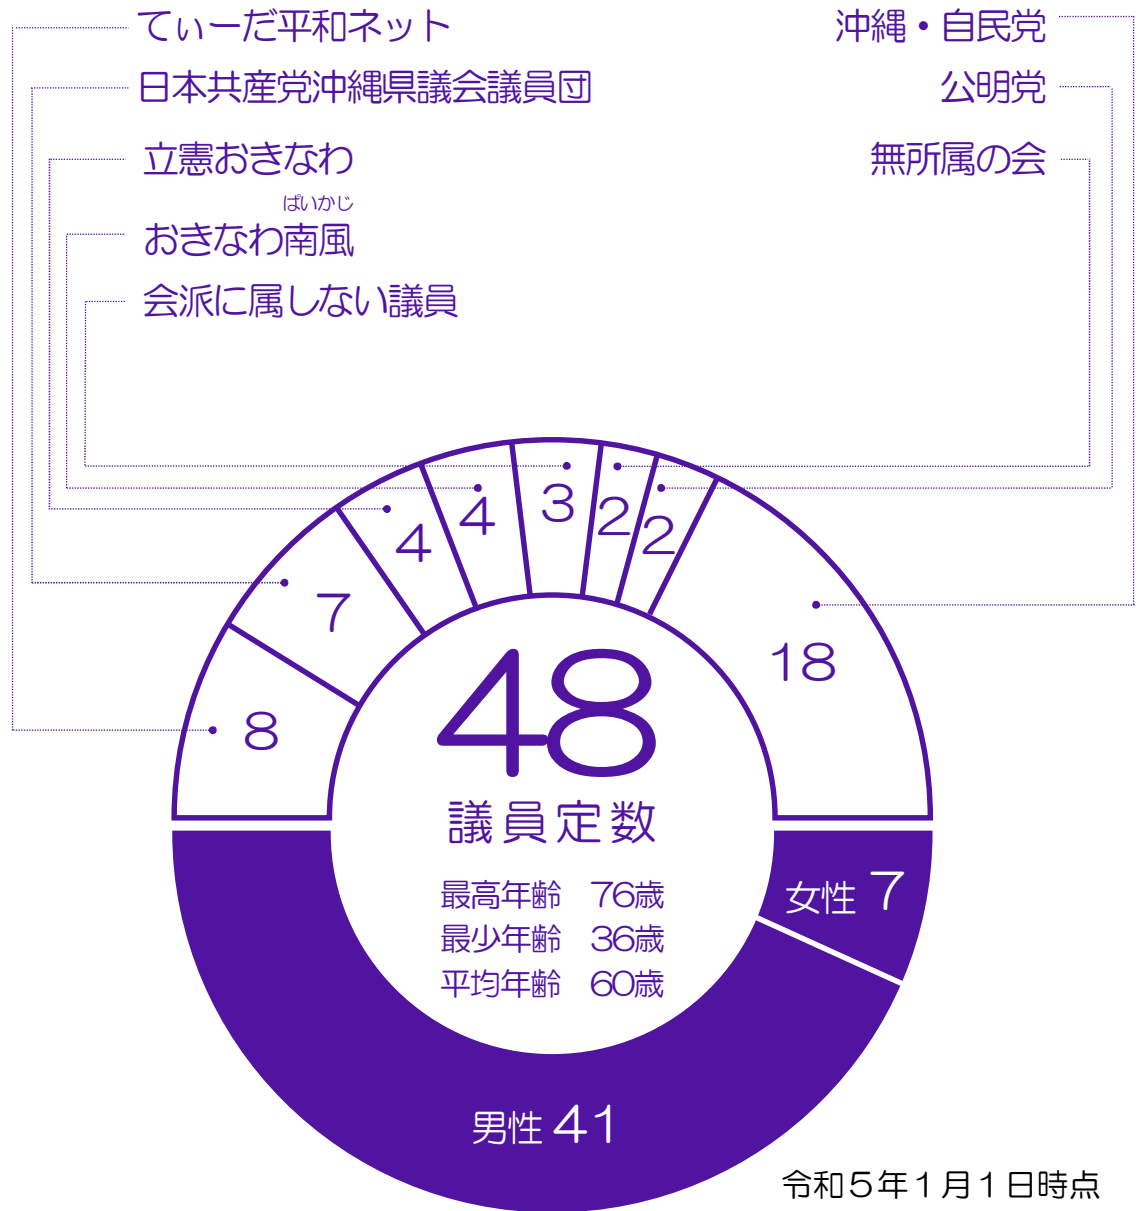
てぃーだ平和ネット
日本共産党沖縄県議会議員団
立憲おきなわ
ぱいかじ
おきなわ南風
会派に属しない議員

沖縄・自民党
公明党
無所属の会

8
7
4
4
3
2
2
18

48
議員定数

最高年齢　76歳
最少年齢　36歳
平均年齢　60歳

女性 7
男性 41

令和５年１月１日時点